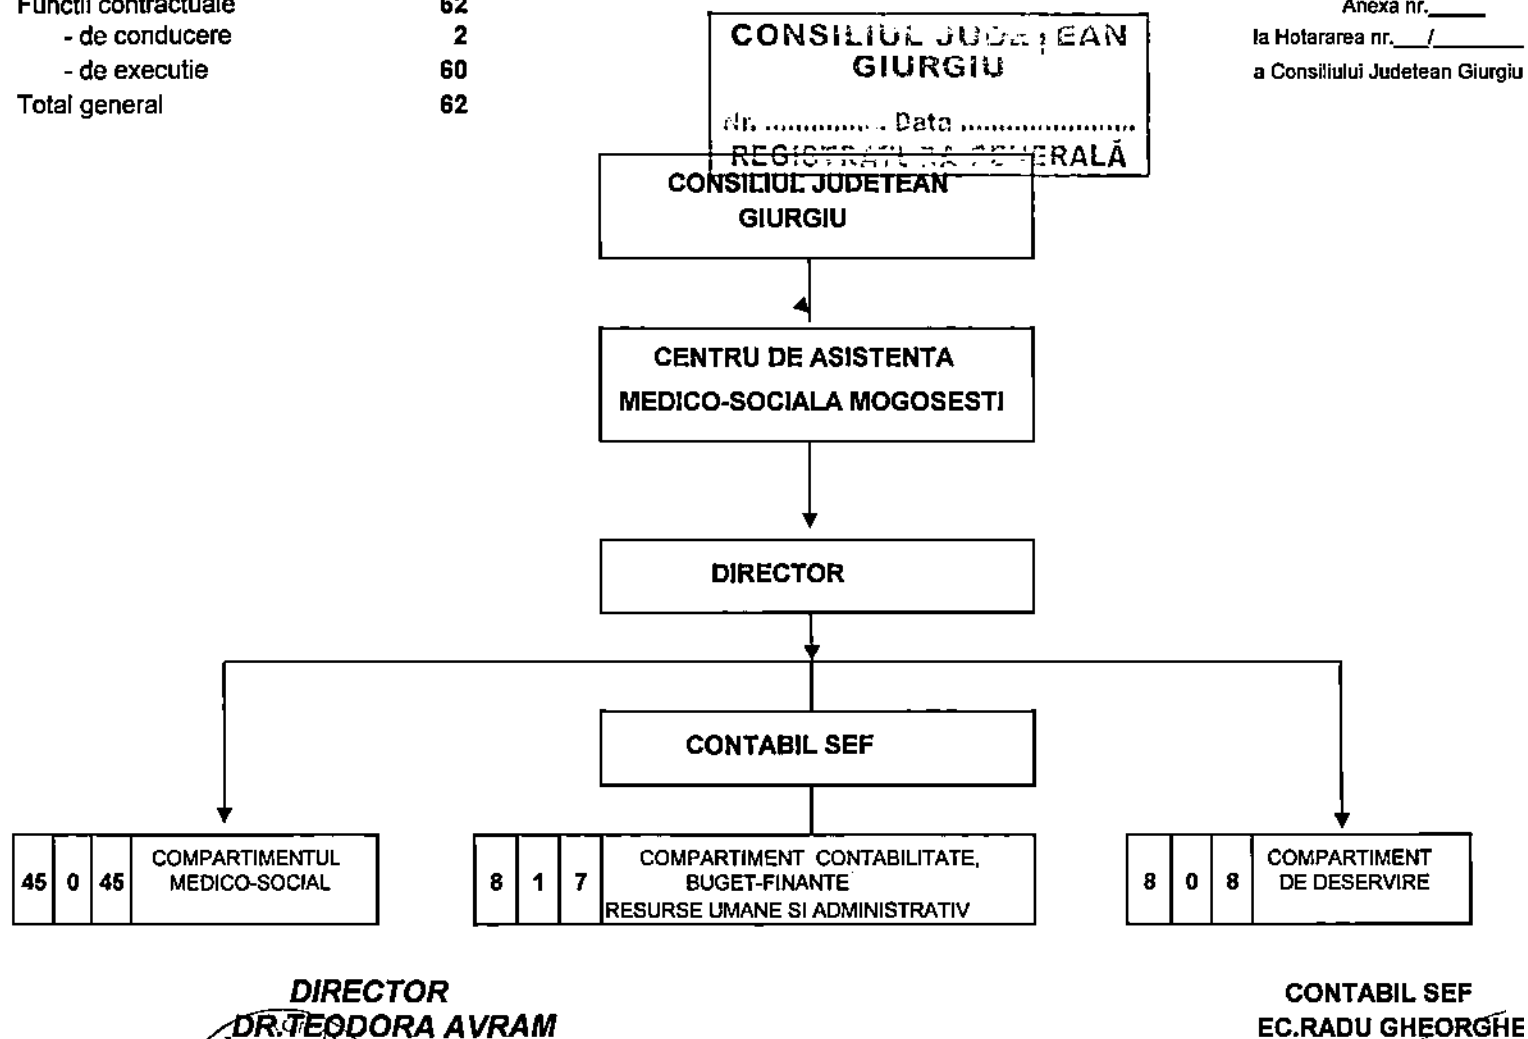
Functii contractuale 62
- de conducere 2
- de executie 60
Total general 62

CONSILIUL JUD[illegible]EAN GIURGIU
Nr. .............. Data ....................
REGISTRATURA GENERALĂ

Anexa nr.\_\_\_\_\_
la Hotararea nr.\_\_\_/\_\_\_\_\_\_\_
a Consiliului Judetean Giurgiu

CONSILIUL JUDETEAN GIURGIU

CENTRU DE ASISTENTA MEDICO-SOCIALA MOGOSESTI

DIRECTOR

CONTABIL SEF

| 45 | 0 | 45 | COMPARTIMENTUL MEDICO-SOCIAL |
|---|---|---|---|

| 8 | 1 | 7 | COMPARTIMENT CONTABILITATE, BUGET-FINANTE RESURSE UMANE SI ADMINISTRATIV |
|---|---|---|---|

| 8 | 0 | 8 | COMPARTIMENT DE DESERVIRE |
|---|---|---|---|

DIRECTOR
DR.TEODORA AVRAM

CONTABIL SEF
EC.RADU GHEORGHE